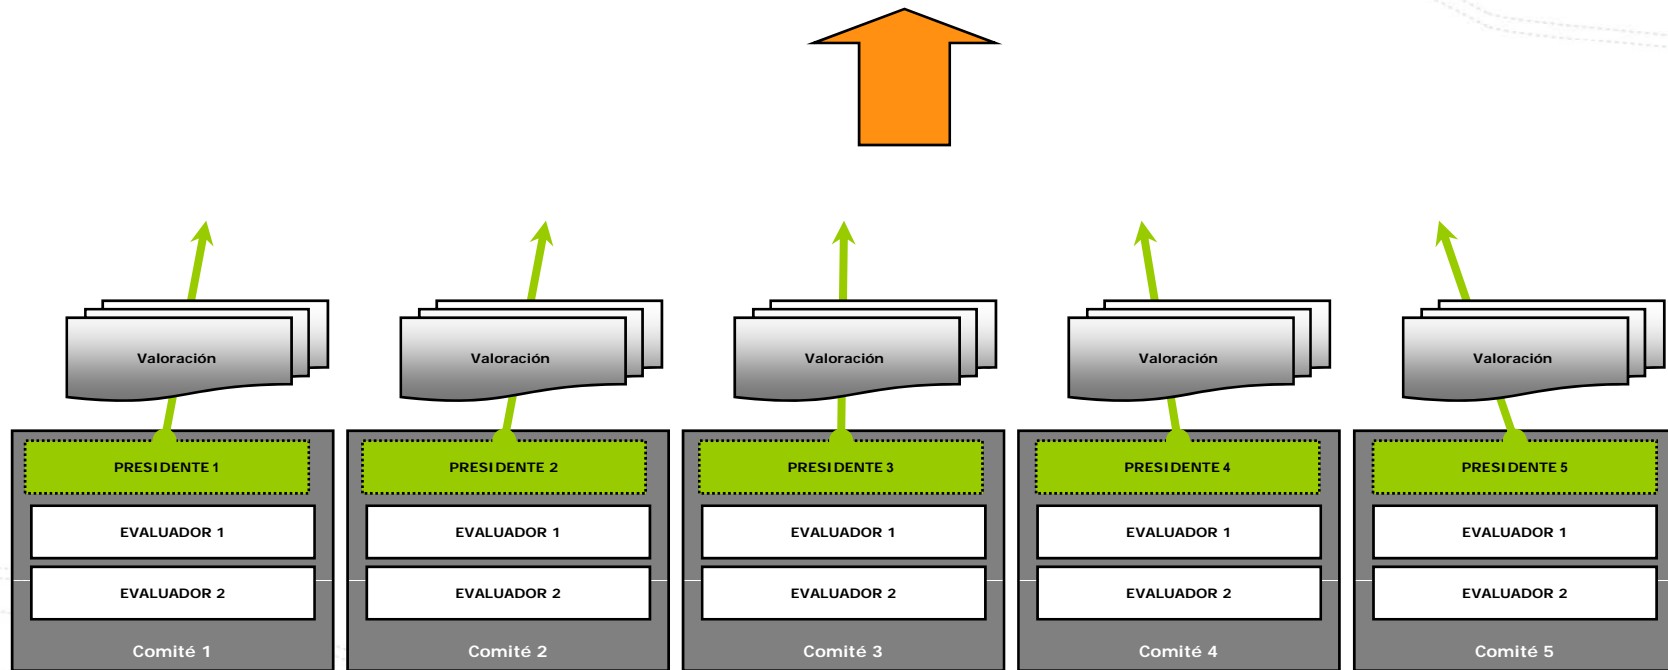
Valoración

PRESIDENTE 1

EVALUADOR 1

EVALUADOR 2

Comité 1

Valoración

PRESIDENTE 2

EVALUADOR 1

EVALUADOR 2

Comité 2

Valoración

PRESIDENTE 3

EVALUADOR 1

EVALUADOR 2

Comité 3

Valoración

PRESIDENTE 4

EVALUADOR 1

EVALUADOR 2

Comité 4

Valoración

PRESIDENTE 5

EVALUADOR 1

EVALUADOR 2

Comité 5